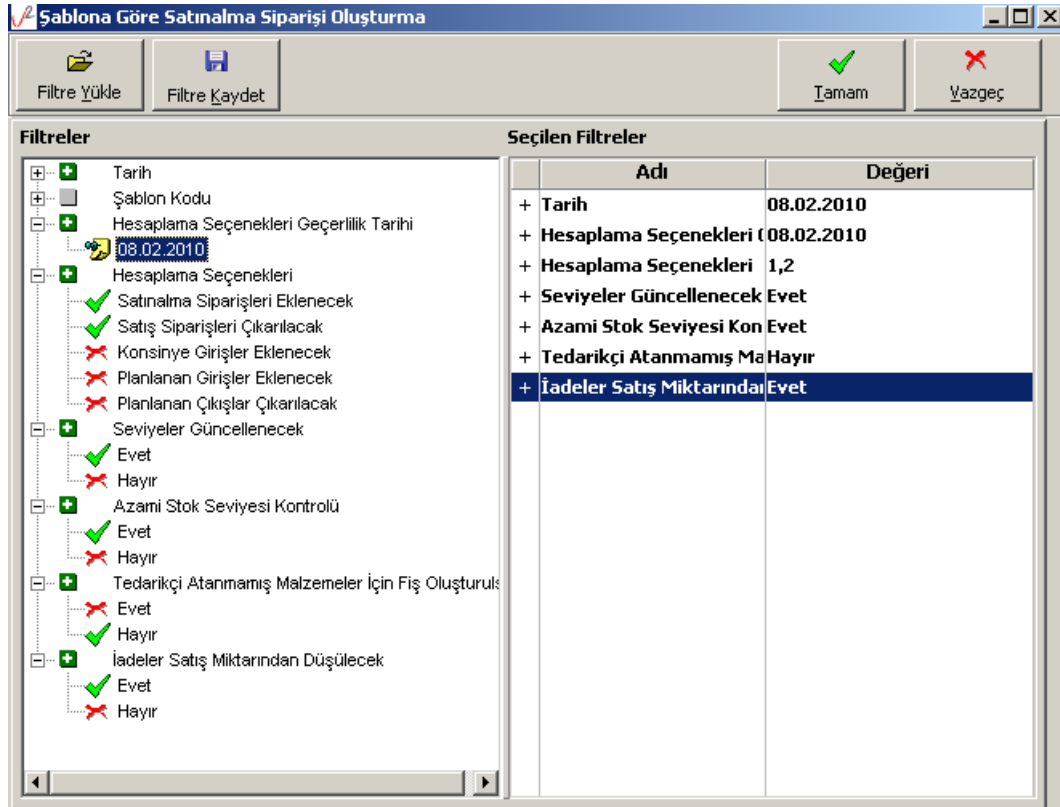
Şablona Göre Satınalma Siparişi Oluşturma

Filtre Yükle
Filtre Kaydet
Tamam
Vazgeç

Filtreler

Tarih
Şablon Kodu
Hesaplama Seçenekleri Geçerlilik Tarihi
08.02.2010
Hesaplama Seçenekleri
Satınalma Siparişleri Eklenecek
Satış Siparişleri Çıkarılacak
Konsinye Girişler Eklenecek
Planlanan Girişler Eklenecek
Planlanan Çıkışlar Çıkarılacak
Seviyeler Güncellenecek
Evet
Hayır
Azami Stok Seviyesi Kontrolü
Evet
Hayır
Tedarikçi Atanmamış Malzemeler İçin Fiş Oluşturuls
Evet
Hayır
İadeler Satış Miktarından Düşülecek
Evet
Hayır

Seçilen Filtreler

| | Adı | Değeri |
|---|---|---|
| + | Tarih | 08.02.2010 |
| + | Hesaplama Seçenekleri ( | 08.02.2010 |
| + | Hesaplama Seçenekleri | 1,2 |
| + | Seviyeler Güncellenecek | Evet |
| + | Azami Stok Seviyesi Kon | Evet |
| + | Tedarikçi Atanmamış Ma | Hayır |
| + | İadeler Satış Miktarında | Evet |